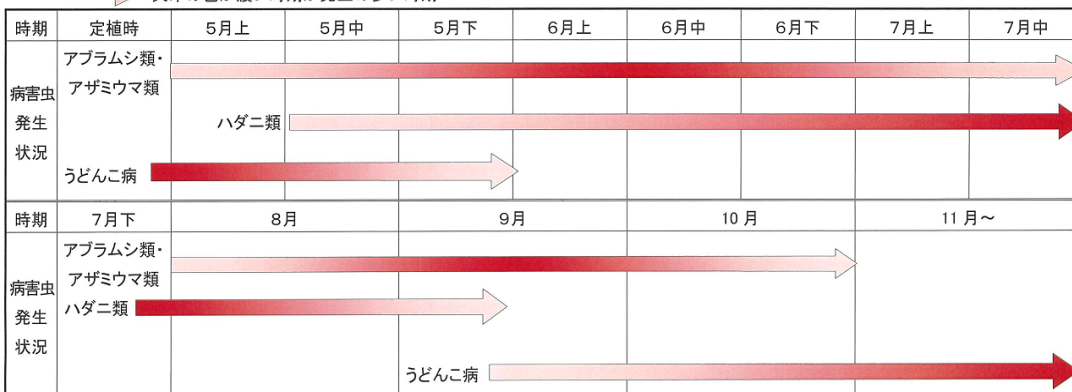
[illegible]

| 時期 | 定植時 | 5月上 | 5月中 | 5月下 | 6月上 | 6月中 | 6月下 | 7月上 | 7月中 |
|---|---|---|---|---|---|---|---|---|---|
| 病害虫発生状況 | アブラムシ類・アザミウマ類 ハダニ類 うどんこ病 | | | | | | | | |

| 時期 | 7月下 | 8月 | 9月 | 10月 | 11月～ |
|---|---|---|---|---|---|
| 病害虫発生状況 | アブラムシ類・アザミウマ類 ハダニ類 うどんこ病 | | | | |